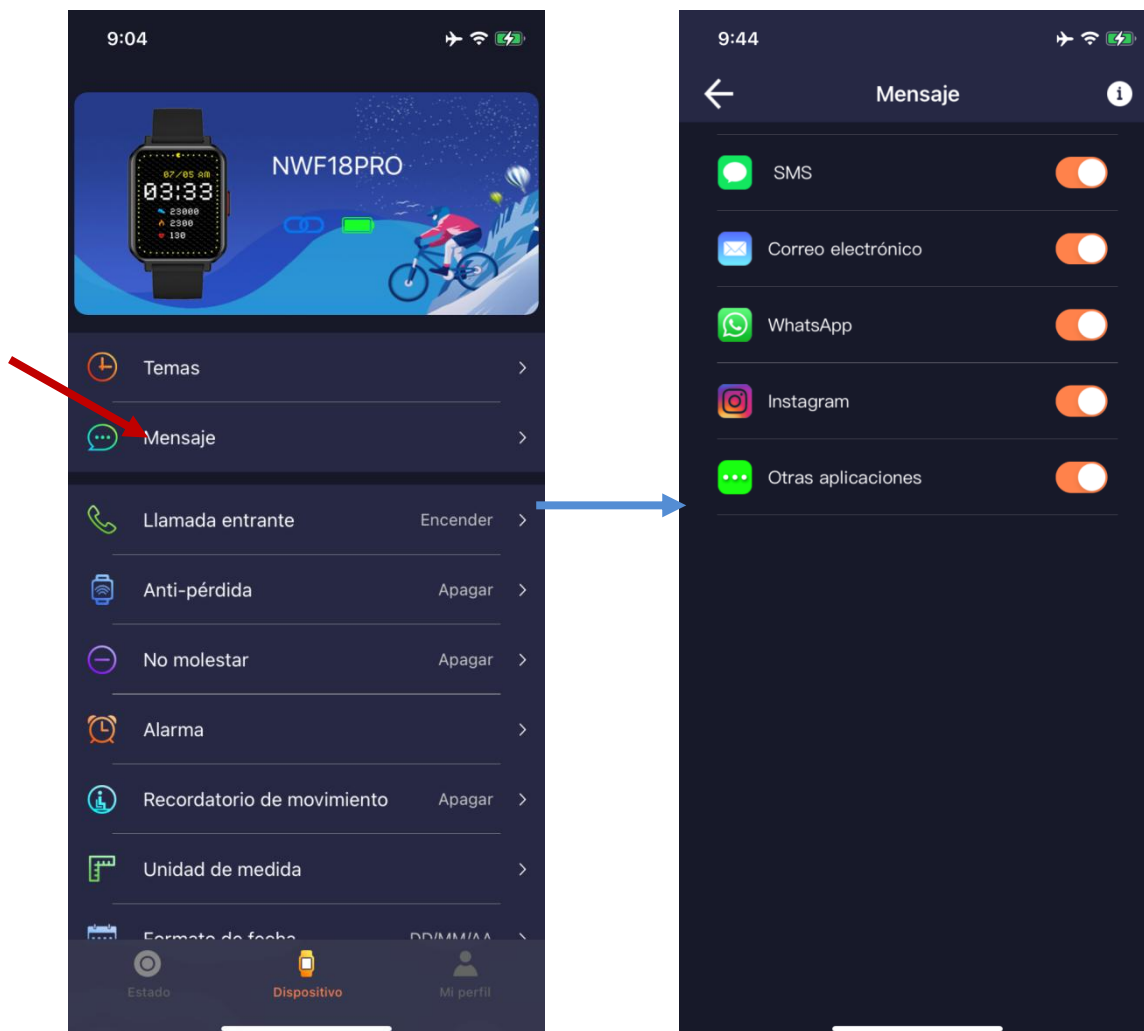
9:04

07/05 AM
03:33
23000
2300
130

NWF18PRO

Temas

Mensaje

Llamada entrante Encender

Anti-pérdida Apagar

No molestar Apagar

Alarma

Recordatorio de movimiento Apagar

Unidad de medida

Formato de fecha DD/MM/AA

Estado Dispositivo Mi perfil

9:44

Mensaje

SMS

Correo electrónico

WhatsApp

Instagram

Otras aplicaciones